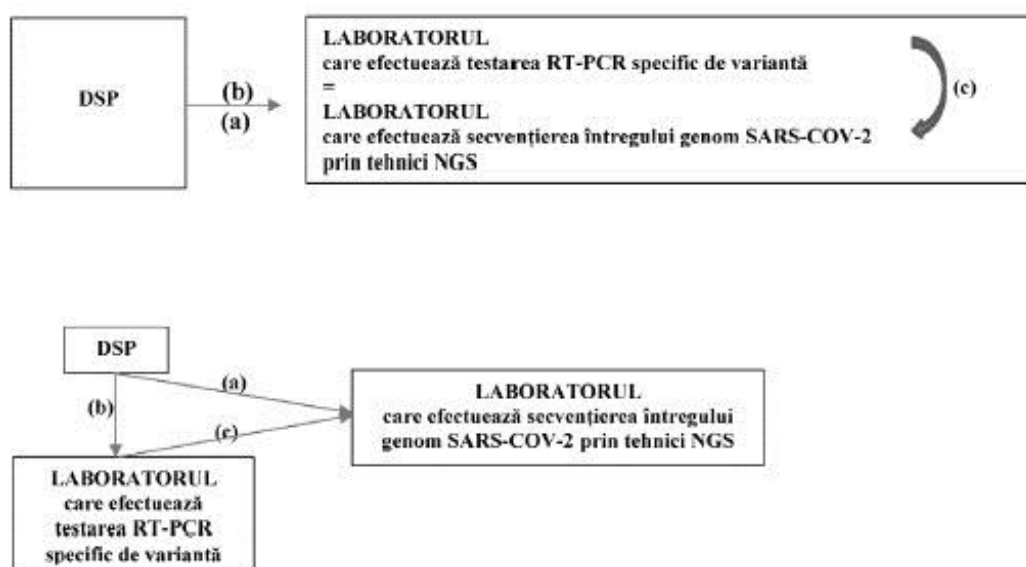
DSP

(b)
(a)

LABORATORUL
care efectuează testarea RT-PCR specific de variantă
=
LABORATORUL
care efectuează secvențierea întregului genom SARS-COV-2 prin tehnici NGS

(c)

DSP

(a)

(b)

(c)

LABORATORUL
care efectuează secvențierea întregului genom SARS-COV-2 prin tehnici NGS

LABORATORUL
care efectuează testarea RT-PCR specific de variantă